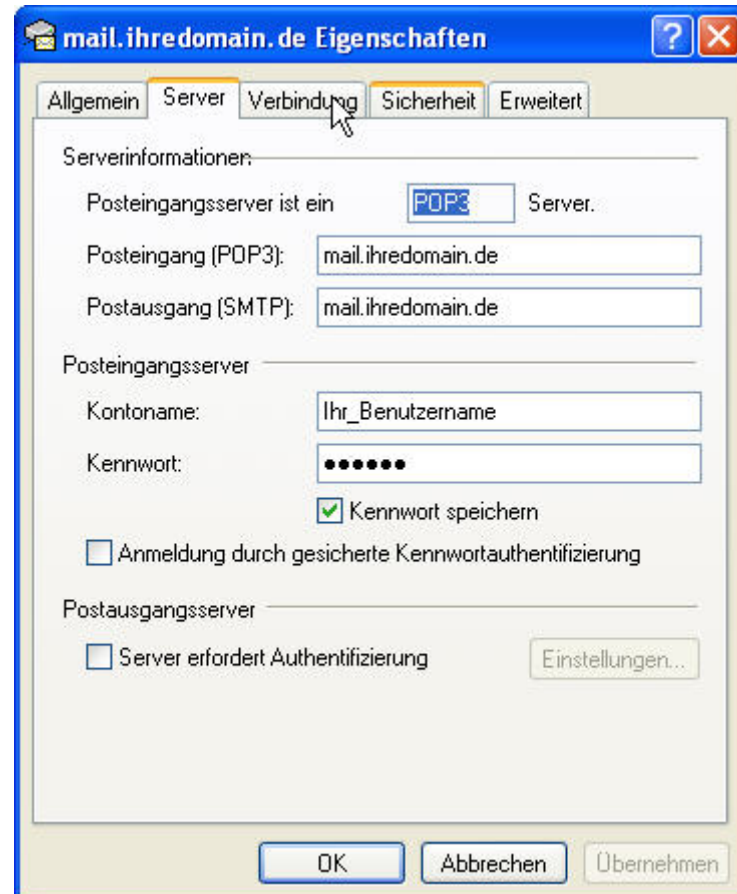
mail.ihredomain.de Eigenschaften

?

Allgemein Server Verbindung Sicherheit Erweitert

Serverinformationen

Posteingangsserver ist ein POP3 Server.

Posteingang (POP3): mail.ihredomain.de

Postausgang (SMTP): mail.ihredomain.de

Posteingangsserver

Kontoname: Ihr_Benutzername

Kennwort: ●●●●●●

Kennwort speichern

Anmeldung durch gesicherte Kennwortauthentifizierung

Postausgangsserver

Server erfordert Authentifizierung

Einstellungen...

OK Abbrechen Übernehmen